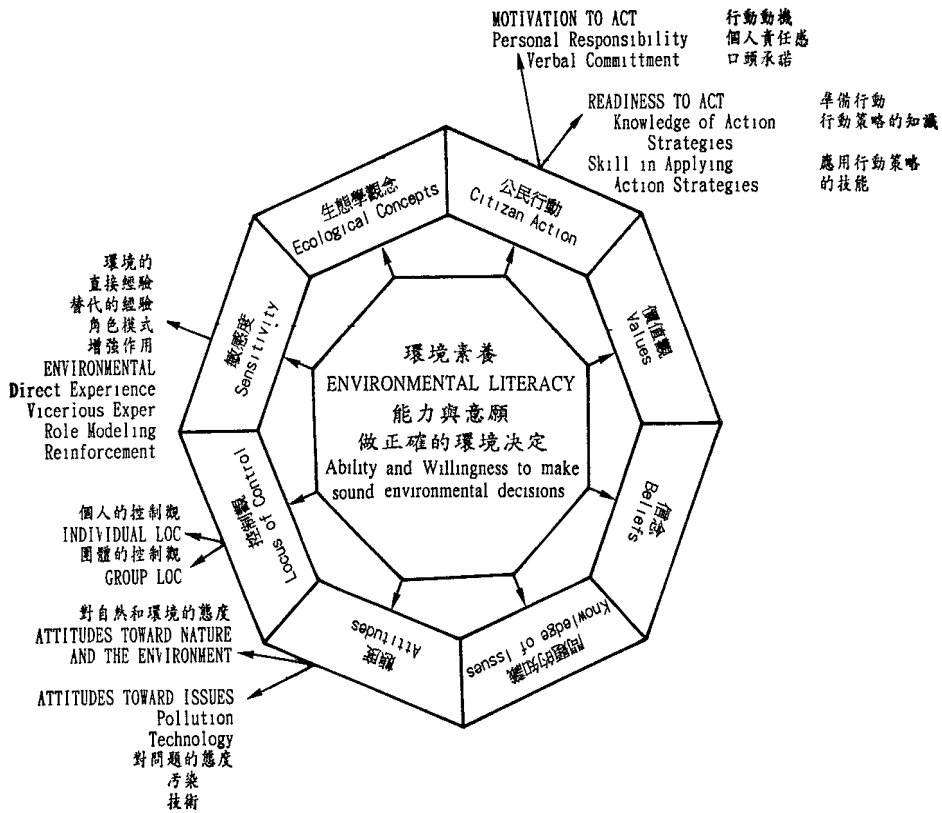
MOTIVATION TO ACT
Personal Responsibility
Verbal Committment

行動動機
個人責任感
口頭承諾

READINESS TO ACT
Knowledge of Action Strategies
Skill in Applying Action Strategies

準備行動
行動策略的知識
應用行動策略的技能

環境的
直接經驗
替代的經驗
角色模式
增強作用
ENVIRONMENTAL
Direct Experience
Vicerious Exper
Role Modeling
Reinforcement

生態學觀念
Ecological Concepts

公民行動
Citizan Action

價值觀
Values

信念
Beliefs

問題的知識
Knowledge of Issues

態度
Attitudes

控制觀
Locus of Control

敏感度
Sensitivity

環境素養
ENVIRONMENTAL LITERACY
能力與意願
做正確的環境決定
Ability and Willingness to make sound environmental decisions

個人的控制觀
INDIVIDUAL LOC
團體的控制觀
GROUP LOC

對自然和環境的態度
ATTITUDES TOWARD NATURE AND THE ENVIRONMENT

ATTITUDES TOWARD ISSUES
Pollution
Technology
對問題的態度
污染
技術